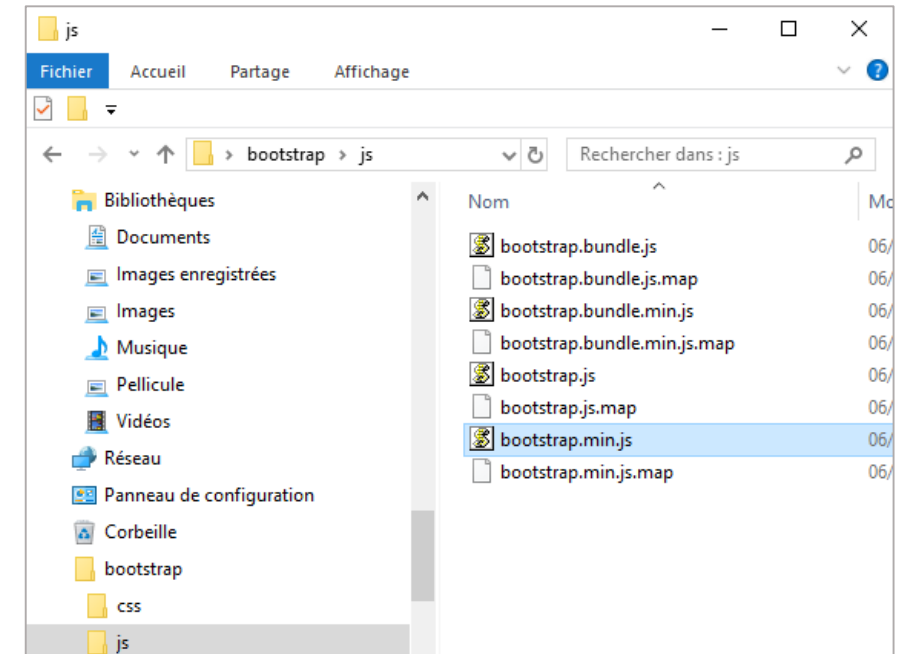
js

Fichier Accueil Partage Affichage

bootstrap > js

Rechercher dans : js

Bibliothèques
Documents
Images enregistrées
Images
Musique
Pellicule
Vidéos
Réseau
Panneau de configuration
Corbeille
bootstrap
css
js

Nom
bootstrap.bundle.js
bootstrap.bundle.js.map
bootstrap.bundle.min.js
bootstrap.bundle.min.js.map
bootstrap.js
bootstrap.js.map
bootstrap.min.js
bootstrap.min.js.map

Mo
06/
06/
06/
06/
06/
06/
06/
06/